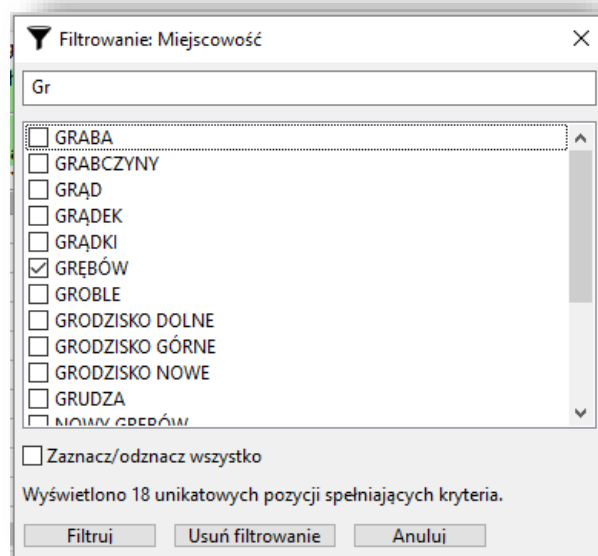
Filtrowanie: Miejscowość

×

Gr

GRABA
GRABCZYNY
GRĄD
GRĄDEK
GRĄDKI
GRĘBÓW
GROBLE
GRODZISKO DOLNE
GRODZISKO GÓRNE
GRODZISKO NOWE
GRUDZA
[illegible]

Zaznacz/odznacz wszystko

Wyświetlono 18 unikatowych pozycji spełniających kryteria.

Filtruj | Usuń filtrowanie | Anuluj